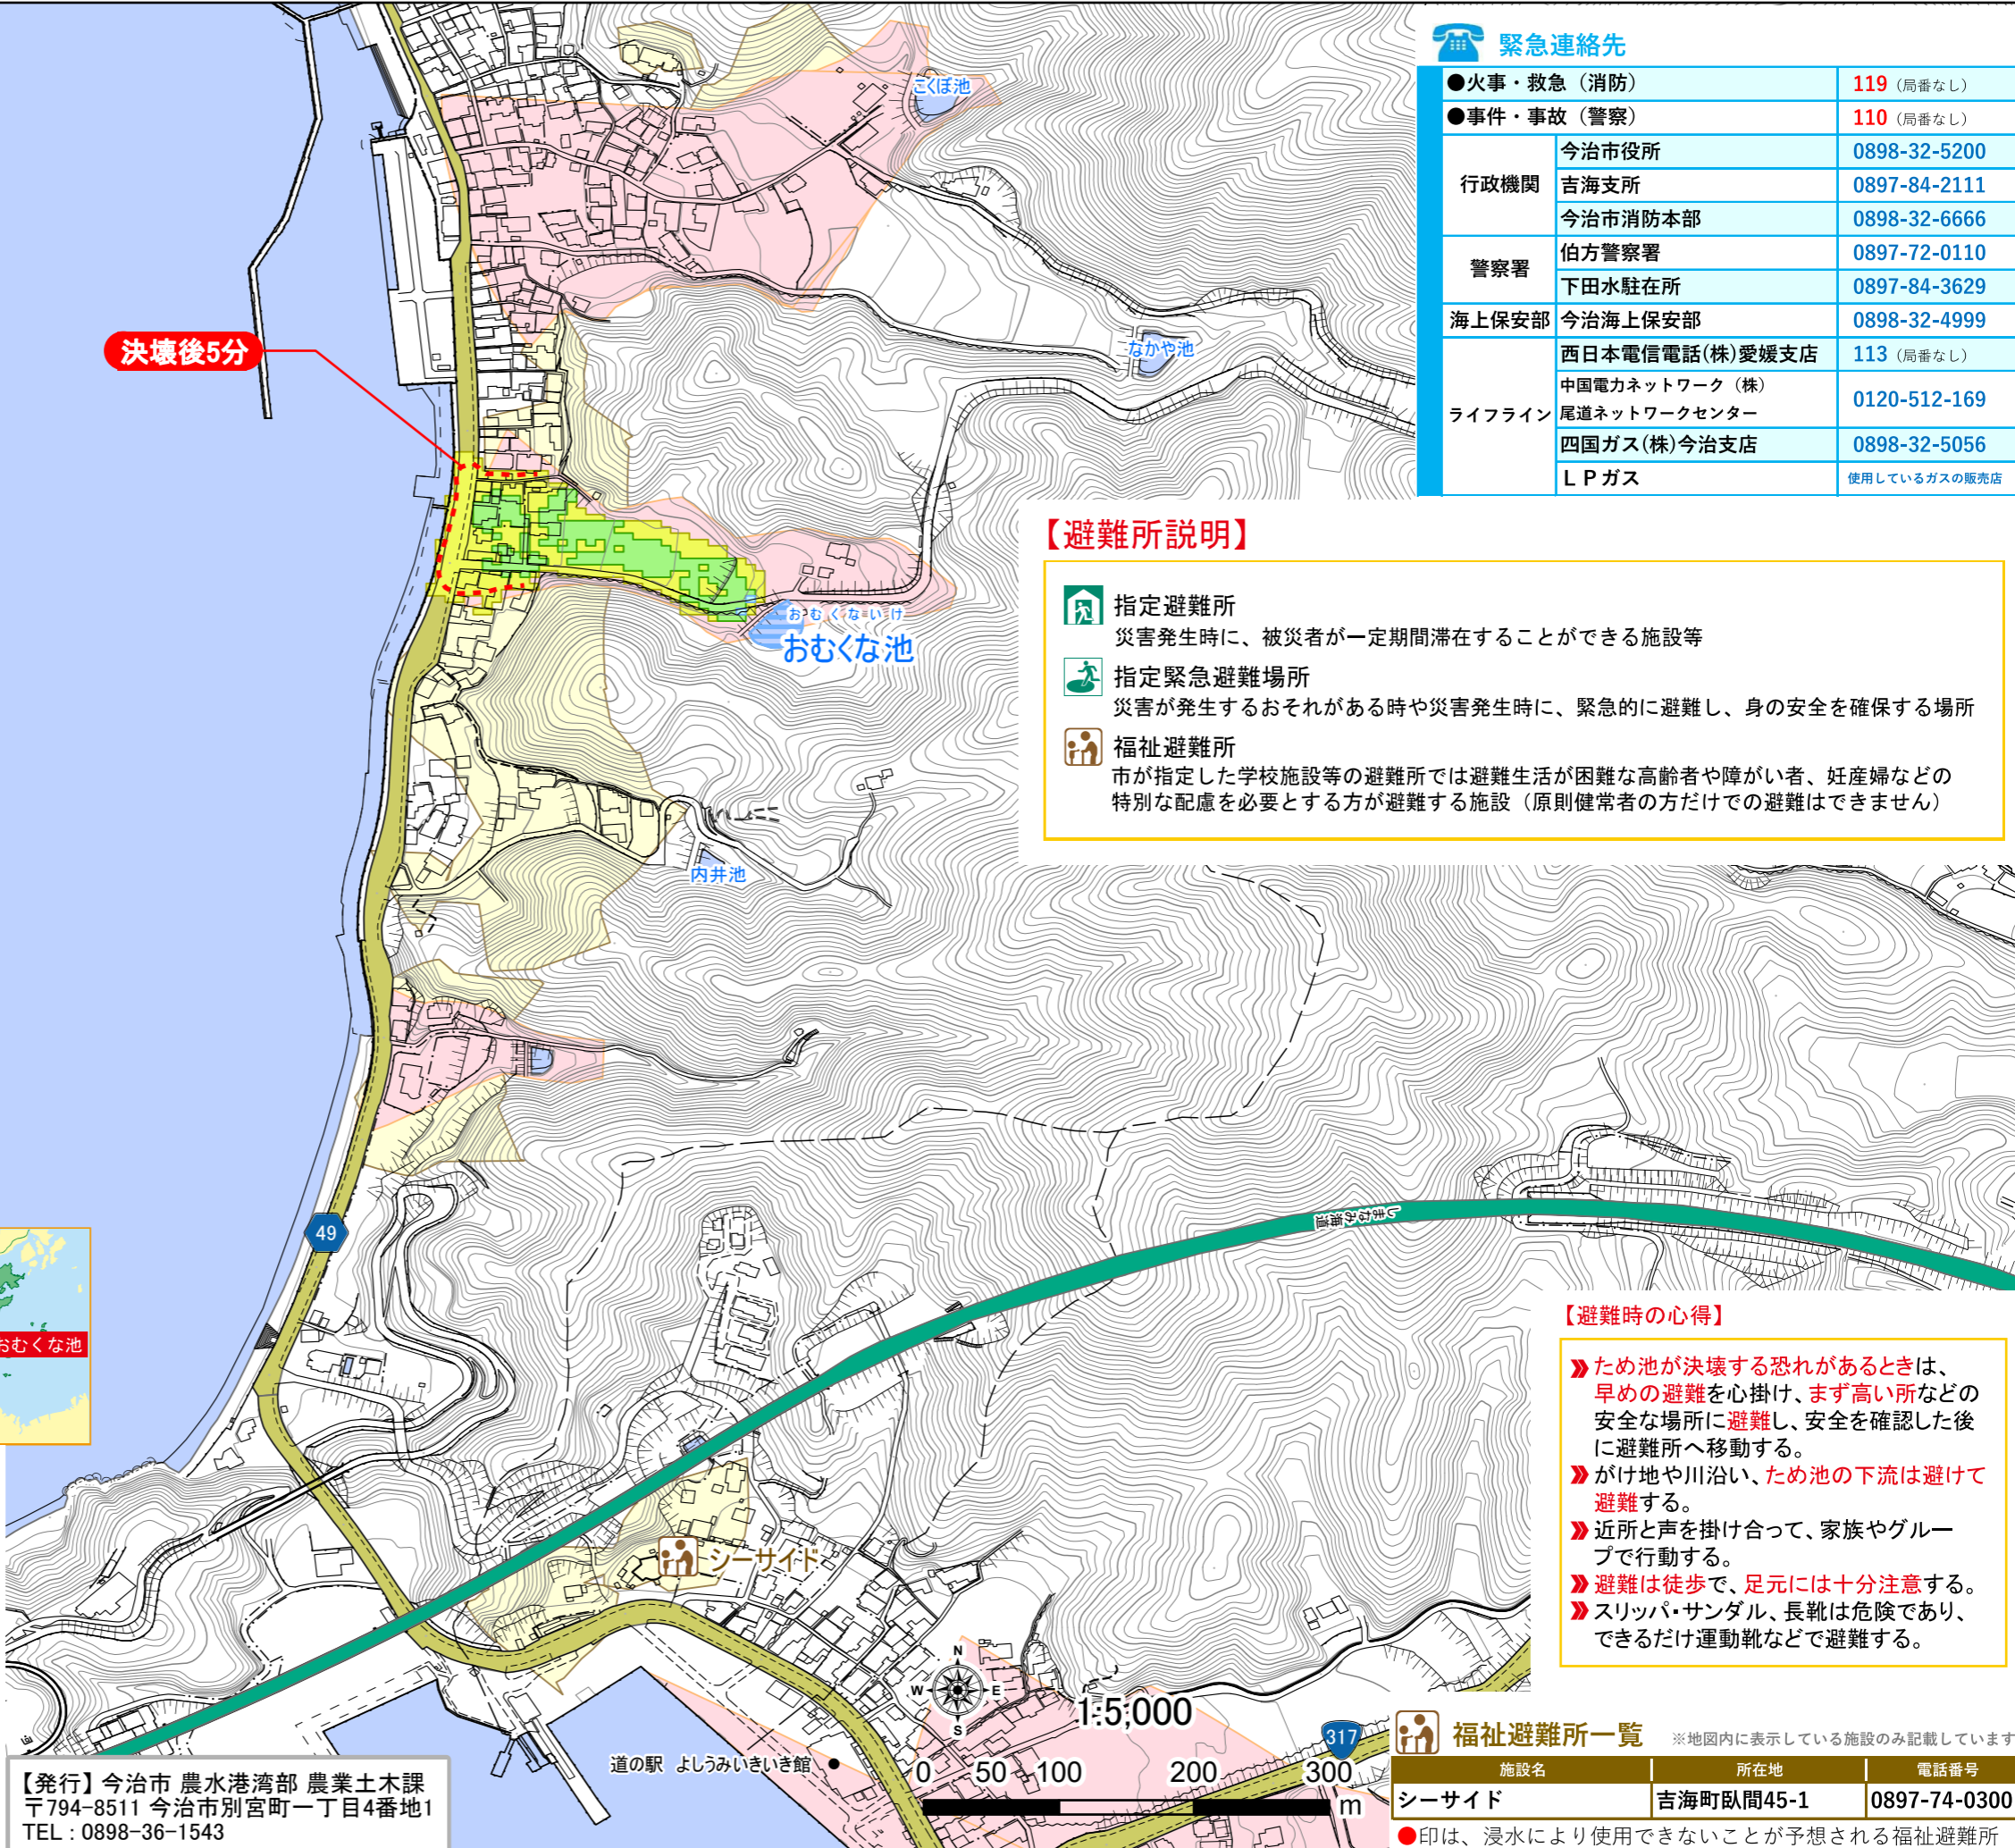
緊急連絡先

| ●火事・救急（消防） | | 119（局番なし） |
|---|---|---|
| ●事件・事故（警察） | | 110（局番なし） |
| 行政機関 | 今治市役所 | 0898-32-5200 |
| | 吉海支所 | 0897-84-2111 |
| | 今治市消防本部 | 0898-32-6666 |
| 警察署 | 伯方警察署 | 0897-72-0110 |
| | 下田水駐在所 | 0897-84-3629 |
| 海上保安部 | 今治海上保安部 | 0898-32-4999 |
| ライフライン | 西日本電信電話(株)愛媛支店 | 113（局番なし） |
| | 中国電力ネットワーク（株）尾道ネットワークセンター | 0120-512-169 |
| | 四国ガス(株)今治支店 | 0898-32-5056 |
| | ＬＰガス | 使用しているガスの販売店 |

こくぼ池

なかや池

決壊後5分

おむくな池

内井池

49

しまなみ海道

【避難所説明】

指定避難所
災害発生時に、被災者が一定期間滞在することができる施設等

指定緊急避難場所
災害が発生するおそれがある時や災害発生時に、緊急的に避難し、身の安全を確保する場所

福祉避難所
市が指定した学校施設等の避難所では避難生活が困難な高齢者や障がい者、妊産婦などの特別な配慮を必要とする方が避難する施設（原則健常者の方だけでの避難はできません）

おむくな池

【避難時の心得】
》ため池が決壊する恐れがあるときは、早めの避難を心掛け、まず高い所などの安全な場所に避難し、安全を確認した後に避難所へ移動する。
》がけ地や川沿い、ため池の下流は避けて避難する。
》近所と声を掛け合って、家族やグループで行動する。
》避難は徒歩で、足元には十分注意する。
》スリッパ・サンダル、長靴は危険であり、できるだけ運動靴などで避難する。

シーサイド

N W E S

1:5,000

0 50 100 200 300 m

317

道の駅 よしうみいきいき館

【発行】今治市 農水港湾部 農業土木課
〒794-8511 今治市別宮町一丁目4番地1
TEL：0898-36-1543

福祉避難所一覧 ※地図内に表示している施設のみ記載しています

| 施設名 | 所在地 | 電話番号 |
|---|---|---|
| シーサイド | 吉海町臥間45-1 | 0897-74-0300 |

●印は、浸水により使用できないことが予想される福祉避難所